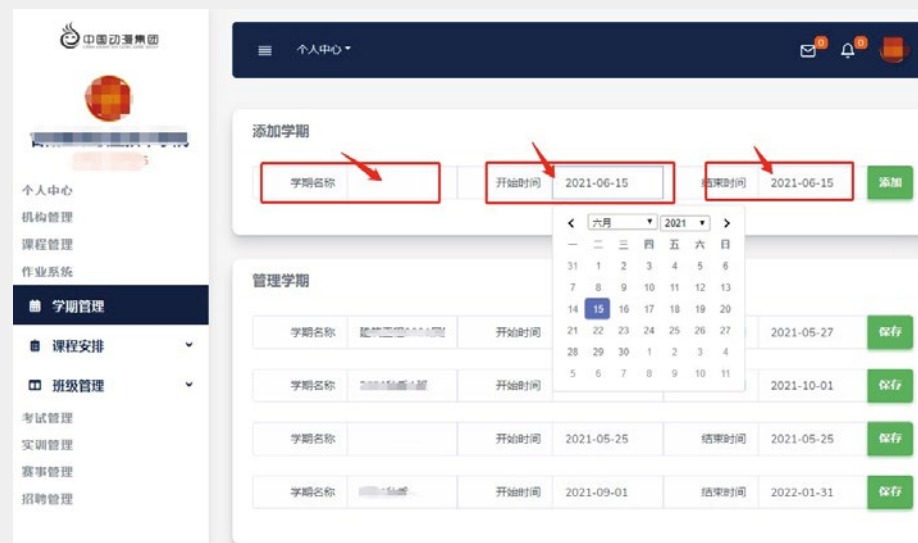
中国动漫集团

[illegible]

个人中心
机构管理
课程管理
作业系统
学期管理
课程安排
班级管理
考试管理
实训管理
赛事管理
招聘管理

个人中心 ▾

0 0

添加学期

| 学期名称 | | 开始时间 | 2021-06-15 | 结束时间 | 2021-06-15 | 添加 |
|---|---|---|---|---|---|---|

< 六月 ▾ 2021 ▾ >

| 一 | 二 | 三 | 四 | 五 | 六 | 日 |
|---|---|---|---|---|---|---|
| 31 | 1 | 2 | 3 | 4 | 5 | 6 |
| 7 | 8 | 9 | 10 | 11 | 12 | 13 |
| 14 | 15 | 16 | 17 | 18 | 19 | 20 |
| 21 | 22 | 23 | 24 | 25 | 26 | 27 |
| 28 | 29 | 30 | 1 | 2 | 3 | 4 |
| 5 | 6 | 7 | 8 | 9 | 10 | 11 |

管理学期

| 学期名称 | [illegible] | 开始时间 | | | 2021-05-27 | 保存 |
|---|---|---|---|---|---|---|
| 学期名称 | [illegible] | 开始时间 | | | 2021-10-01 | 保存 |
| 学期名称 | | 开始时间 | 2021-05-25 | 结束时间 | 2021-05-25 | 保存 |
| 学期名称 | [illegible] | 开始时间 | 2021-09-01 | 结束时间 | 2022-01-31 | 保存 |